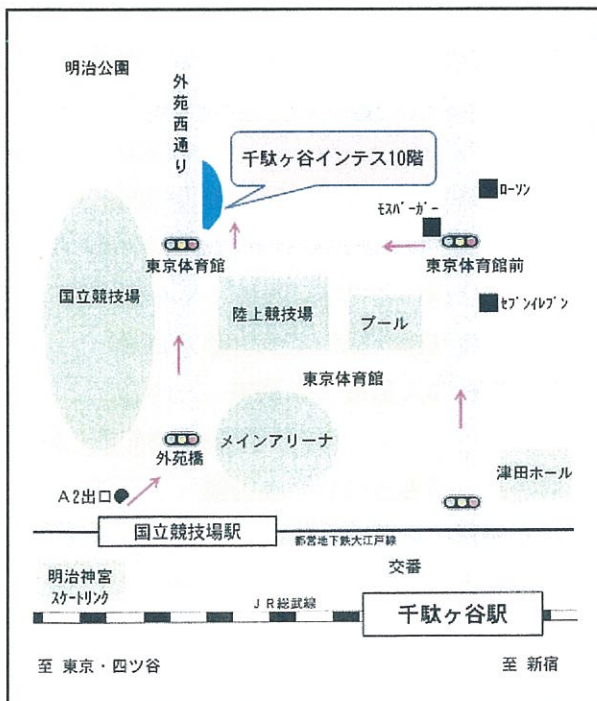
明治公園

外苑西通り

千駄ヶ谷インテス10階

ローソン

モスバーガー

東京体育館

東京体育館前

国立競技場

陸上競技場

プール

セブンイレブン

東京体育館

メインアリーナ

外苑橋

A2出口

津田ホール

国立競技場駅

都営地下鉄大江戸線

明治神宮
スケートリンク

交番

JR総武線

千駄ヶ谷駅

至 東京・四ツ谷

至 新宿